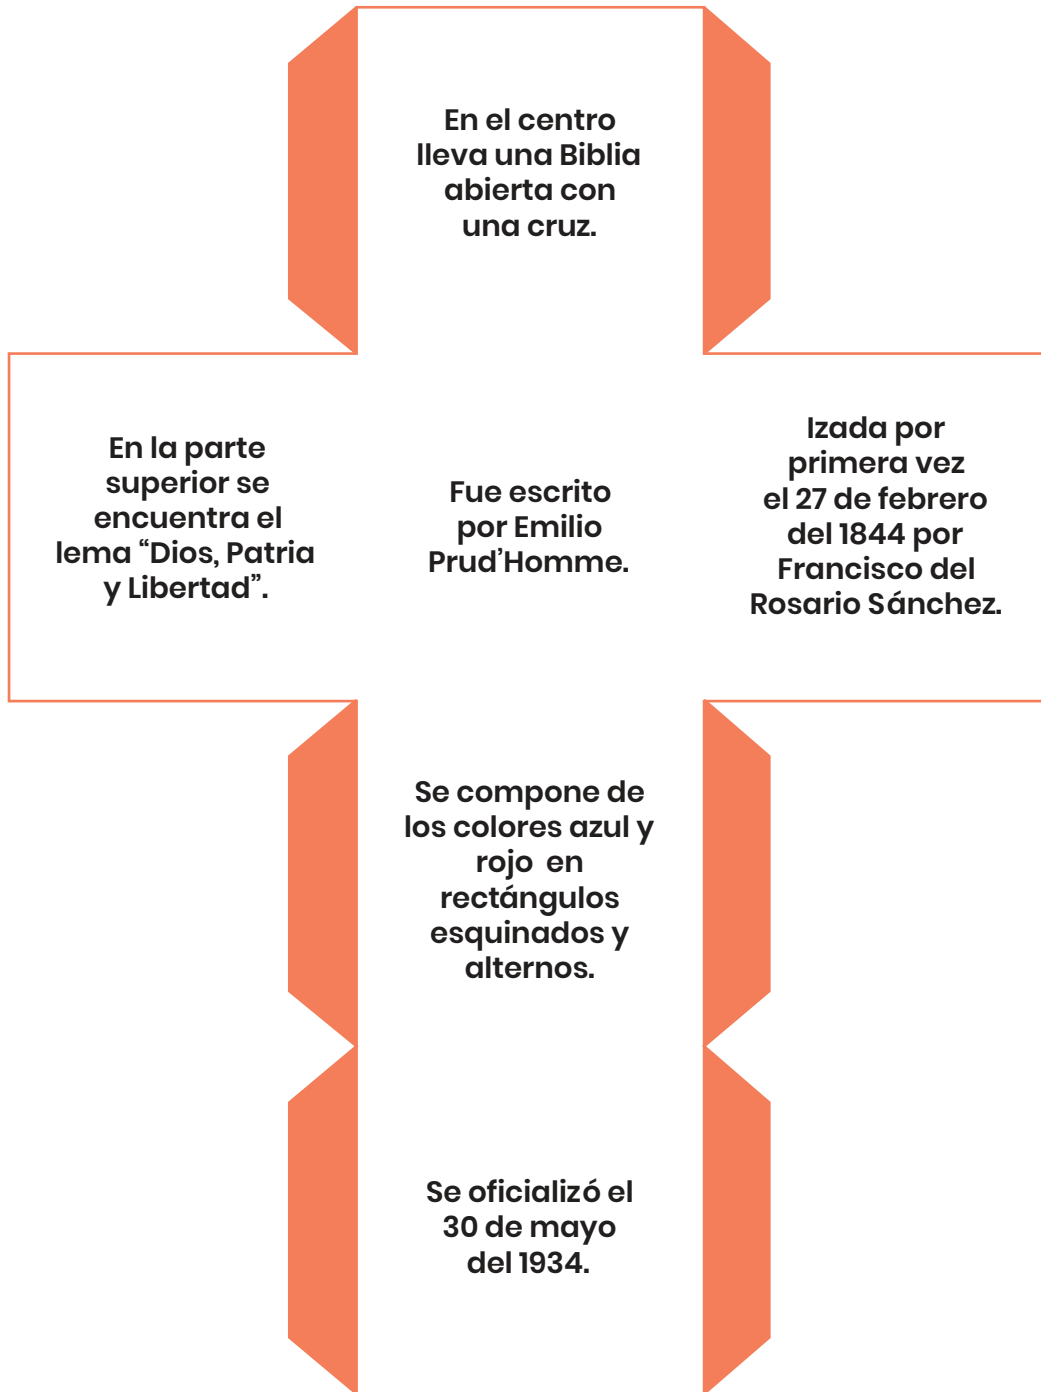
En el centro lleva una Biblia abierta con una cruz.

En la parte superior se encuentra el lema “Dios, Patria y Libertad”.

Fue escrito por Emilio Prud’Homme.

Izada por primera vez el 27 de febrero del 1844 por Francisco del Rosario Sánchez.

Se compone de los colores azul y rojo en rectángulos esquinados y alternos.

Se oficializó el 30 de mayo del 1934.